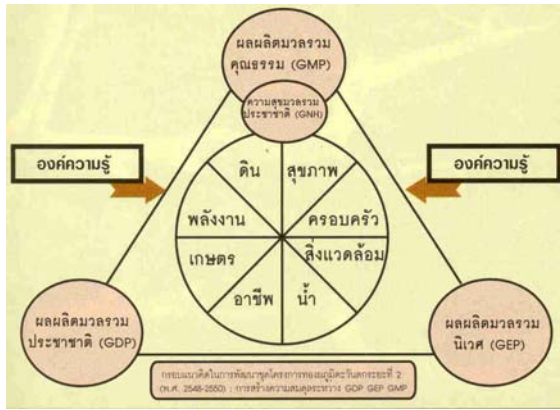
ผลผลิตมวลรวมคุณธรรม (GMP)

ความสุขมวลรวมประชาชาติ (GNH)

องค์ความรู้

องค์ความรู้

ดิน

สุขภาพ

พลังงาน

ครอบครัว

เกษตร

สิ่งแวดล้อม

อาชีพ

น้ำ

ผลผลิตมวลรวมประชาชาติ (GDP)

ผลผลิตมวลรวมนิเวศ (GEP)

กรอบแนวคิดในการพัฒนาชุดโครงการของมูลนิธิฯ ในระยะที่ 2 (พ.ศ. 2548-2550) : การสร้างความสมดุลระหว่าง GDP GEP GMP